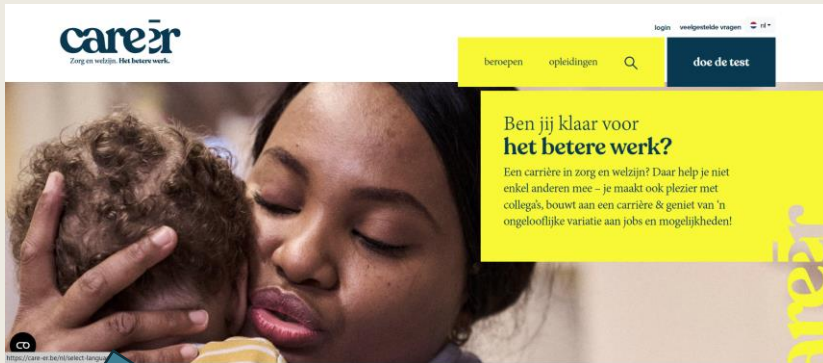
careër
Zorg en welzijn. Het betere werk.

login veelgestelde vragen nl

beroepen opleidingen

doe de test

Ben jij klaar voor
het betere werk?

Een carrière in zorg en welzijn? Daar help je niet enkel anderen mee – je maakt ook plezier met collega's, bouwt aan een carrière & geniet van 'n ongelooflijke variatie aan jobs en mogelijkheden!

careër

CO

https://care-er.be/nl/select-languag